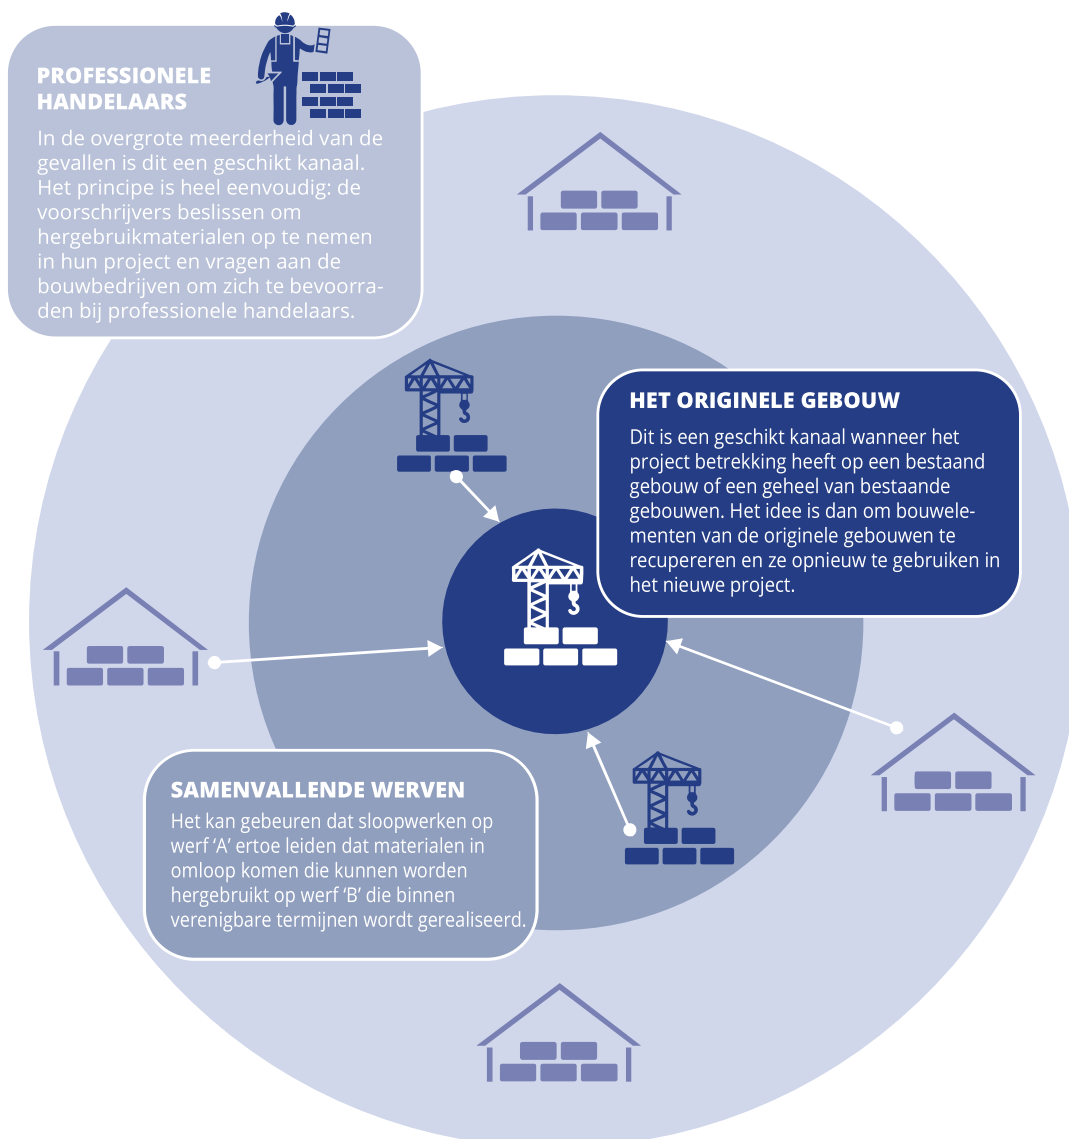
PROFESSIONELE HANDELAARS

In de overgrote meerderheid van de gevallen is dit een geschikt kanaal. Het principe is heel eenvoudig: de voorschrijvers beslissen om hergebruikmaterialen op te nemen in hun project en vragen aan de bouwbedrijven om zich te bevoorraden bij professionele handelaars.

HET ORIGINELE GEBOUW

Dit is een geschikt kanaal wanneer het project betrekking heeft op een bestaand gebouw of een geheel van bestaande gebouwen. Het idee is dan om bouwelementen van de originele gebouwen te recupereren en ze opnieuw te gebruiken in het nieuwe project.

SAMENVALLENDE WERVEN

Het kan gebeuren dat sloopwerken op werf 'A' ertoe leiden dat materialen in omloop komen die kunnen worden hergebruikt op werf 'B' die binnen verenigbare termijnen wordt gerealiseerd.